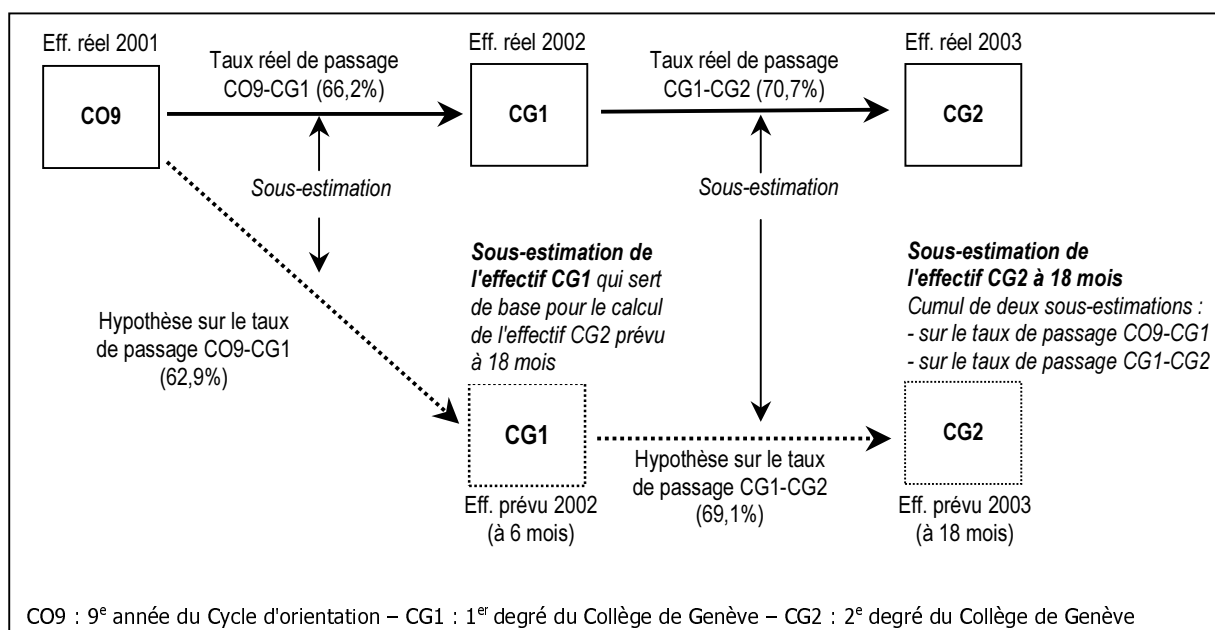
Eff. réel 2001

CO9

Taux réel de passage CO9-CG1 (66,2%)

Eff. réel 2002

CG1

Taux réel de passage CG1-CG2 (70,7%)

Eff. réel 2003

CG2

Sous-estimation

Sous-estimation

**Sous-estimation de l'effectif CG1** qui sert de base pour le calcul de l'effectif CG2 prévu à 18 mois

**Sous-estimation de l'effectif CG2 à 18 mois**
Cumul de deux sous-estimations :
- sur le taux de passage CO9-CG1
- sur le taux de passage CG1-CG2

Hypothèse sur le taux de passage CO9-CG1 (62,9%)

CG1

Eff. prévu 2002 (à 6 mois)

Hypothèse sur le taux de passage CG1-CG2 (69,1%)

CG2

Eff. prévu 2003 (à 18 mois)

CO9 : 9$^{e}$ année du Cycle d'orientation – CG1 : 1$^{er}$ degré du Collège de Genève – CG2 : 2$^{e}$ degré du Collège de Genève